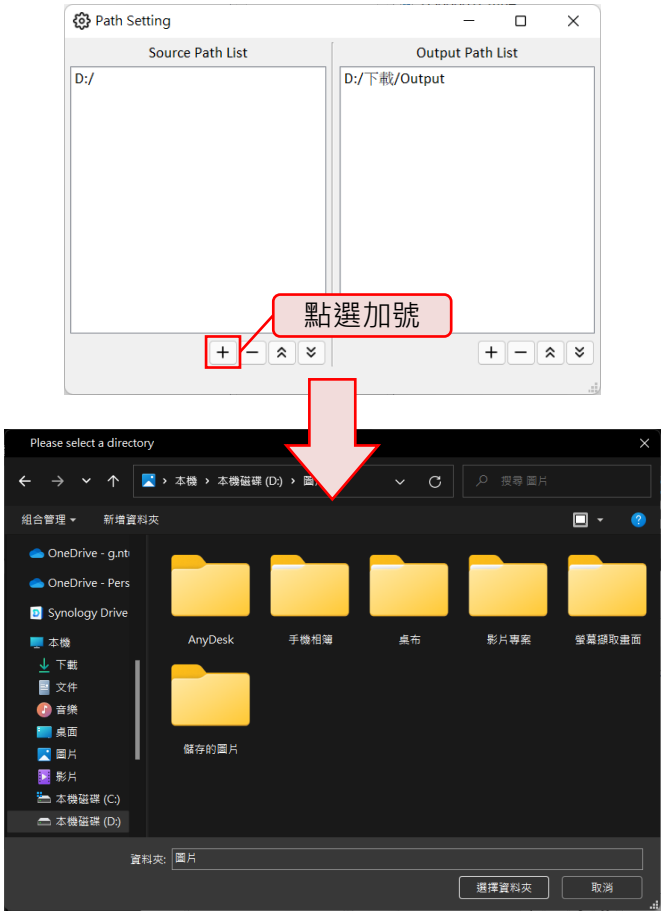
Path Setting

Source Path List

D:/

Output Path List

D:/下載/Output

點選加號

+ − 
+ − 

Please select a directory

本機 > 本機磁碟 (D:) > 圖

搜尋 圖片

組合管理 ▾ 新增資料夾

OneDrive - g.nt

OneDrive - Pers

Synology Drive

本機

下載

文件

音樂

桌面

圖片

影片

本機磁碟 (C:)

本機磁碟 (D:)

AnyDesk

手機相簿

桌布

影片專案

螢幕擷取畫面

儲存的圖片

資料夾: 圖片

選擇資料夾

取消